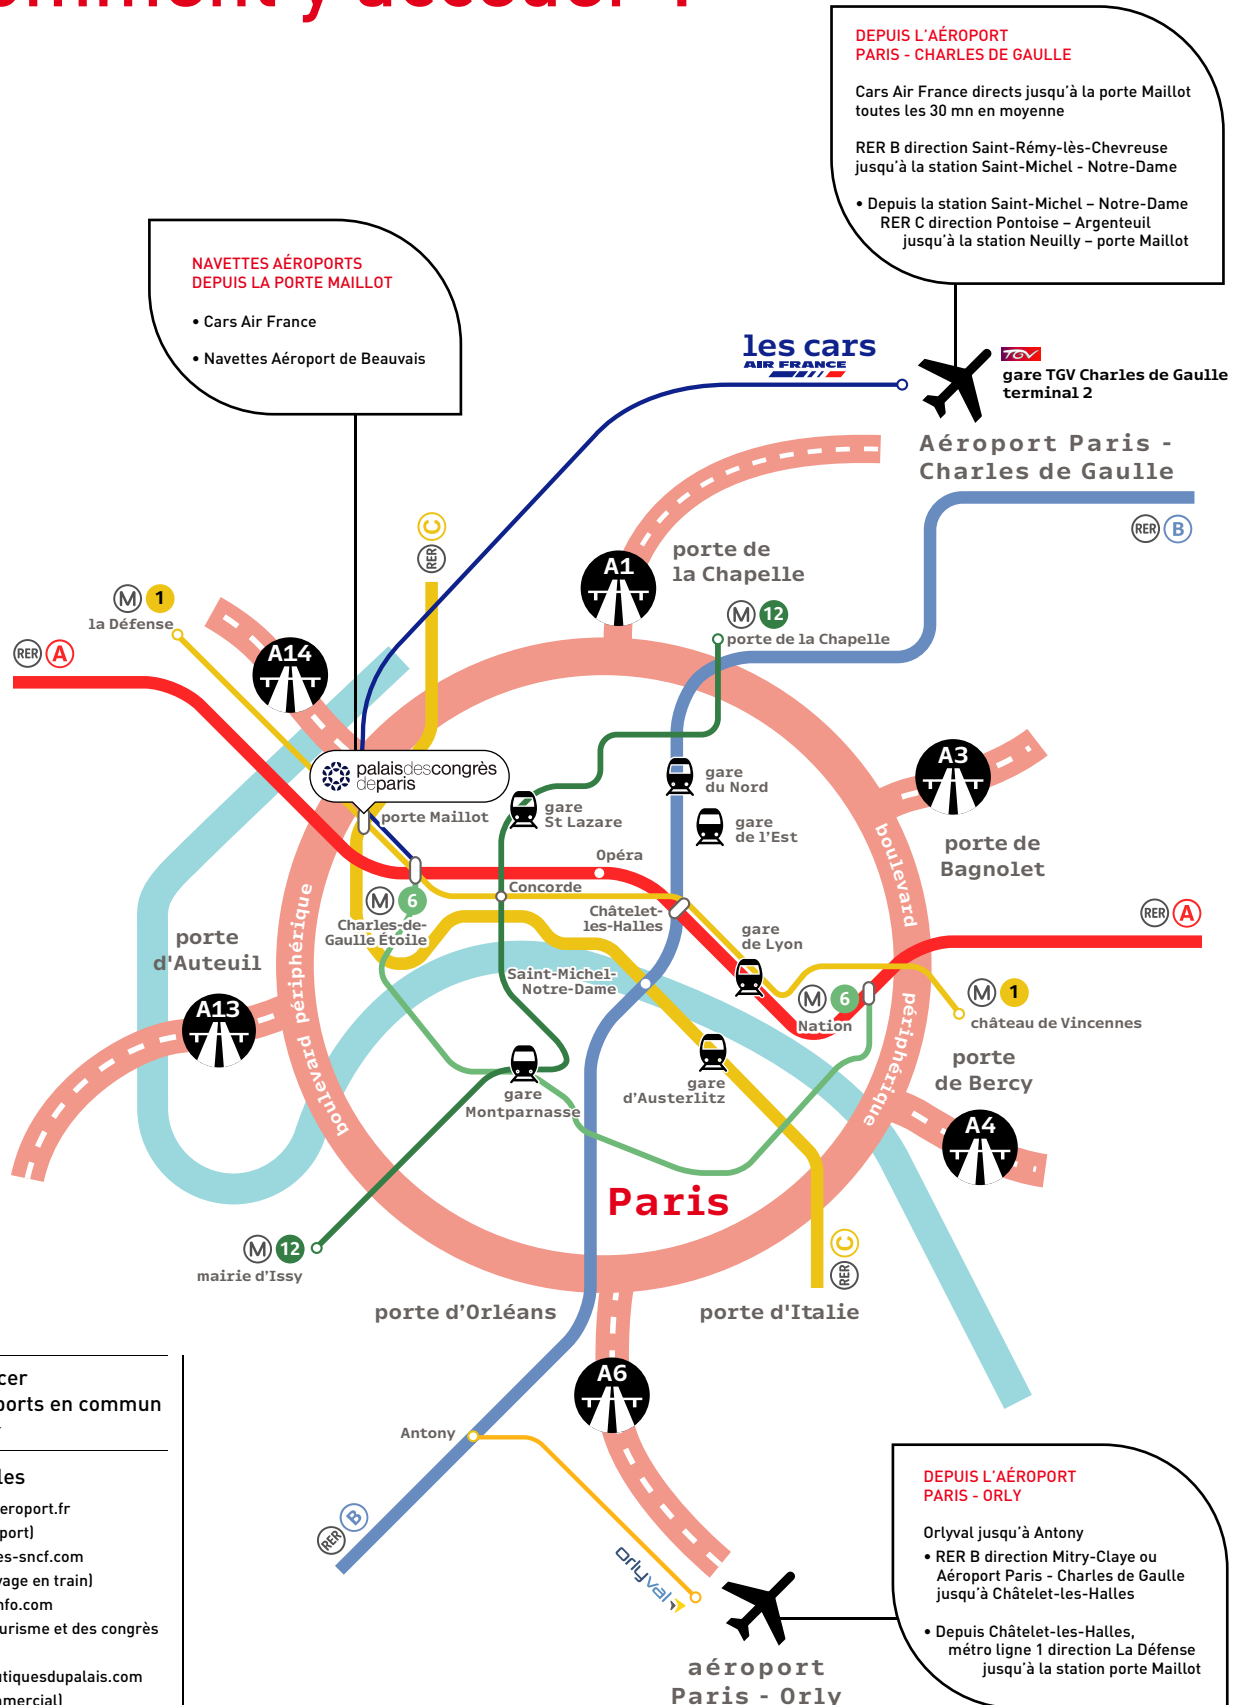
DEPUIS L'AÉROPORT PARIS - CHARLES DE GAULLE

Cars Air France directs jusqu'à la porte Maillot toutes les 30 mn en moyenne

RER B direction Saint-Rémy-lès-Chevreuse jusqu'à la station Saint-Michel - Notre-Dame

• Depuis la station Saint-Michel – Notre-Dame RER C direction Pontoise – Argenteuil jusqu'à la station Neuilly – porte Maillot

NAVETTES AÉROPORTS DEPUIS LA PORTE MAILLOT

• Cars Air France

• Navettes Aéroport de Beauvais

les cars AIR FRANCE

TGV gare TGV Charles de Gaulle terminal 2

Aéroport Paris - Charles de Gaulle

RER B

A1 porte de la Chapelle

M 12 porte de la Chapelle

RER C

M 1 la Défense

RER A

A14

palaisdescongrès deparis

porte Maillot

gare St Lazare

gare du Nord

gare de l'Est

A3 porte de Bagnolet

Opéra

Concorde

Châtelet-les-Halles

M 6 Charles-de-Gaulle Étoile

porte d'Auteuil

boulevard périphérique

gare de Lyon

RER A

Saint-Michel-Notre-Dame

M 6 Nation

M 1 château de Vincennes

porte de Bercy

A13

gare Montparnasse

gare d'Austerlitz

A4

Paris

M 12 mairie d'Issy

RER C

porte d'Orléans

porte d'Italie

A6

Antony

RER B

orlyval

aéroport Paris - Orly

DEPUIS L'AÉROPORT PARIS - ORLY

Orlyval jusqu'à Antony

• RER B direction Mitry-Claye ou Aéroport Paris - Charles de Gaulle jusqu'à Châtelet-les-Halles

• Depuis Châtelet-les-Halles, métro ligne 1 direction La Défense jusqu'à la station porte Maillot

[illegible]cer
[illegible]ports en commun

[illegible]les
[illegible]eroport.fr
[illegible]port)
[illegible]es-sncf.com
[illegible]yage en train)
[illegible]nfo.com
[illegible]urisme et des congrès
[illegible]tiquesdupalais.com
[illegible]mercial)